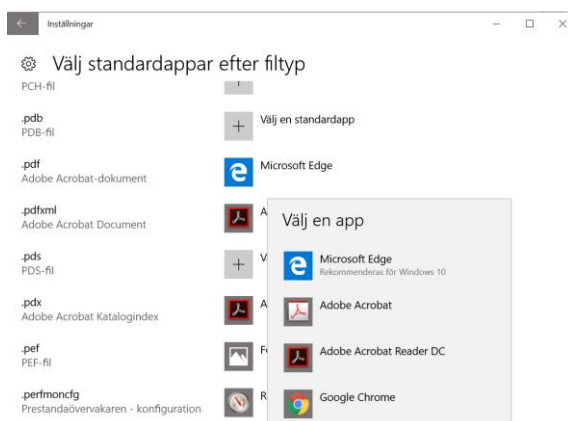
Inställningar

Välj standardappar efter filtyp

PCH-fil

.pdb
PDB-fil

Välj en standardapp

.pdf
Adobe Acrobat-dokument

Microsoft Edge

.pdfxml
Adobe Acrobat Document

A

.pds
PDS-fil

V

.pdx
Adobe Acrobat Katalogindex

A

.pef
PEF-fil

F

.perfmoncfg
Prestandaövervakaren - konfiguration

R

Välj en app

Microsoft Edge
Rekommenderas för Windows 10

Adobe Acrobat

Adobe Acrobat Reader DC

Google Chrome